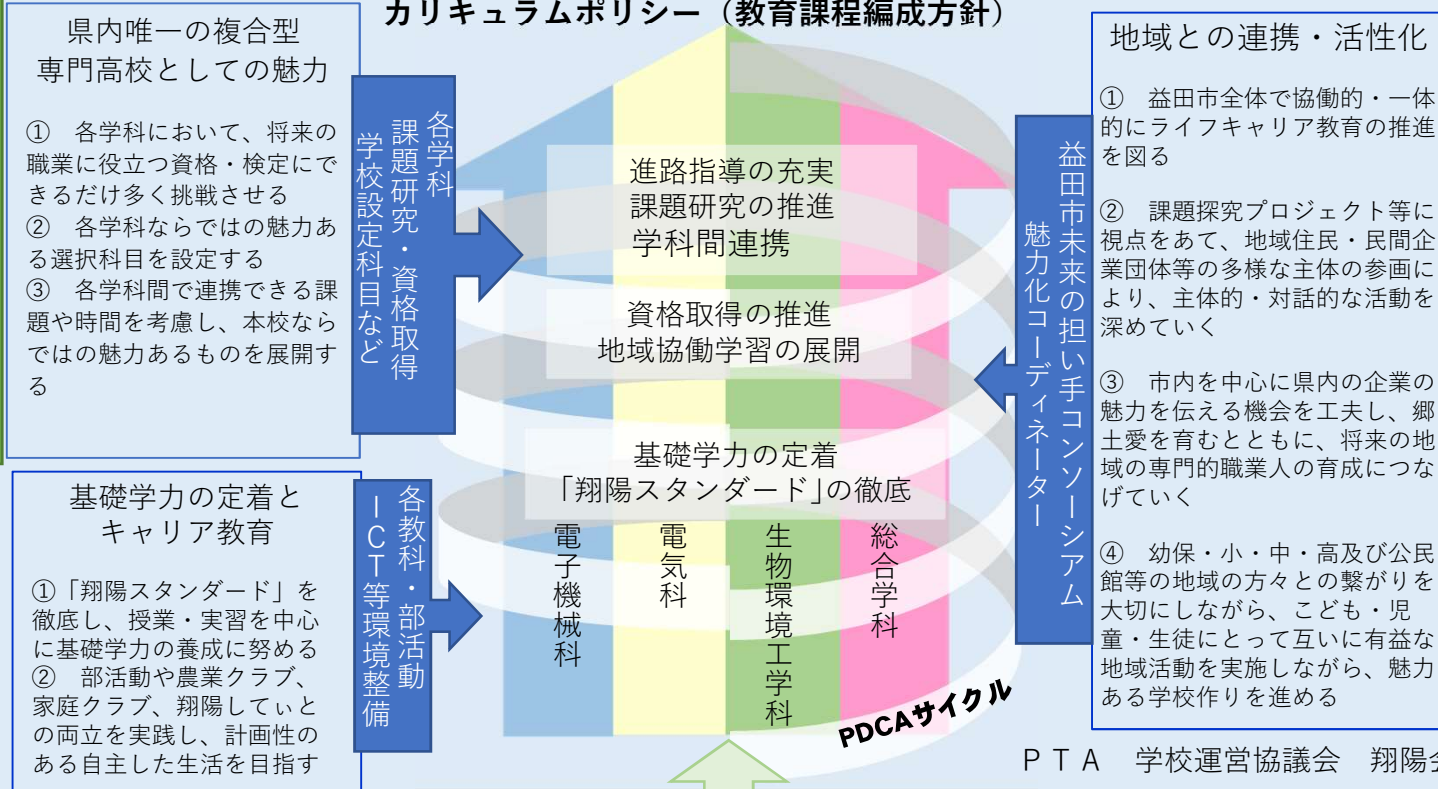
カリキュラムポリシー（教育課程編成方針）

県内唯一の複合型
専門高校としての魅力

①　各学科において、将来の職業に役立つ資格・検定にできるだけ多く挑戦させる
②　各学科ならではの魅力ある選択科目を設定する
③　各学科間で連携できる課題や時間を考慮し、本校ならではの魅力あるものを展開する

各学科
課題研究・資格取得
学校設定科目など

基礎学力の定着と
キャリア教育

①「翔陽スタンダード」を徹底し、授業・実習を中心に基礎学力の養成に努める
②　部活動や農業クラブ、家庭クラブ、翔陽してぃとの両立を実践し、計画性のある自主した生活を目指す

各教科・部活動
ＩＣＴ等環境整備

進路指導の充実
課題研究の推進
学科間連携

資格取得の推進
地域協働学習の展開

基礎学力の定着
「翔陽スタンダード」の徹底

電子機械科

電気科

生物環境工学科

総合学科

PDCAサイクル

地域との連携・活性化

①　益田市全体で協働的・一体的にライフキャリア教育の推進を図る

②　課題探究プロジェクト等に視点をあて、地域住民・民間企業団体等の多様な主体の参画により、主体的・対話的な活動を深めていく

③　市内を中心に県内の企業の魅力を伝える機会を工夫し、郷土愛を育むとともに、将来の地域の専門的職業人の育成につなげていく

④　幼保・小・中・高及び公民館等の地域の方々との繋がりを大切にしながら、こども・児童・生徒にとって互いに有益な地域活動を実施しながら、魅力ある学校作りを進める

益田市未来の担い手コンソーシアム
魅力化コーディネーター

ＰＴＡ　学校運営協議会　翔陽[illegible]